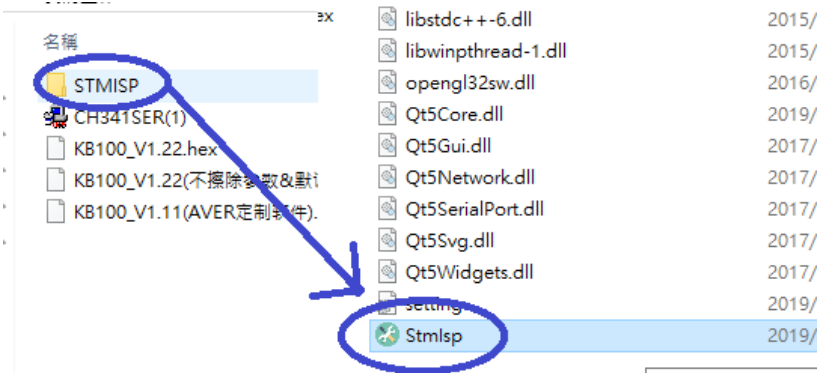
名稱

STMISP

CH341SER(1)

KB100_V1.22.hex

KB100_V1.22(不擦除参数&默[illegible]

KB100_V1.11(AVER定制软件).

ex

libstdc++-6.dll 2015/

libwinpthread-1.dll 2015/

opengl32sw.dll 2016/

Qt5Core.dll 2019/

Qt5Gui.dll 2017/

Qt5Network.dll 2017/

Qt5SerialPort.dll 2017/

Qt5Svg.dll 2017/

Qt5Widgets.dll 2017/

setting 2019/

StmIsp 2019/